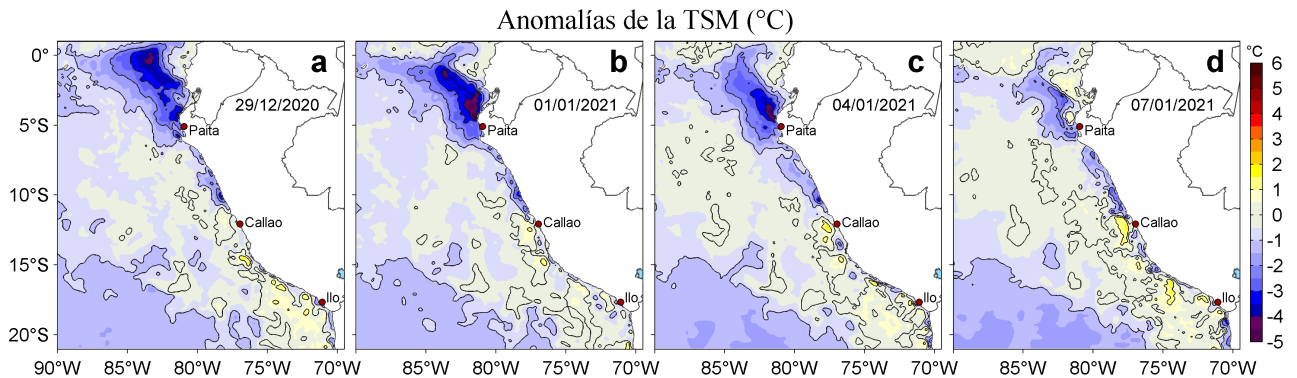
Anomalías de la TSM (°C)

a
29/12/2020
Paita
Callao
Ilo

b
01/01/2021
Paita
Callao
Ilo

c
04/01/2021
Paita
Callao
Ilo

d
07/01/2021
Paita
Callao
Ilo

0°
5°S
10°S
15°S
20°S

90°W 85°W 80°W 75°W 70°W 85°W 80°W 75°W 70°W 85°W 80°W 75°W 70°W 85°W 80°W 75°W 70°W

°C
6
5
4
3
2
1
0
-1
-2
-3
-4
-5